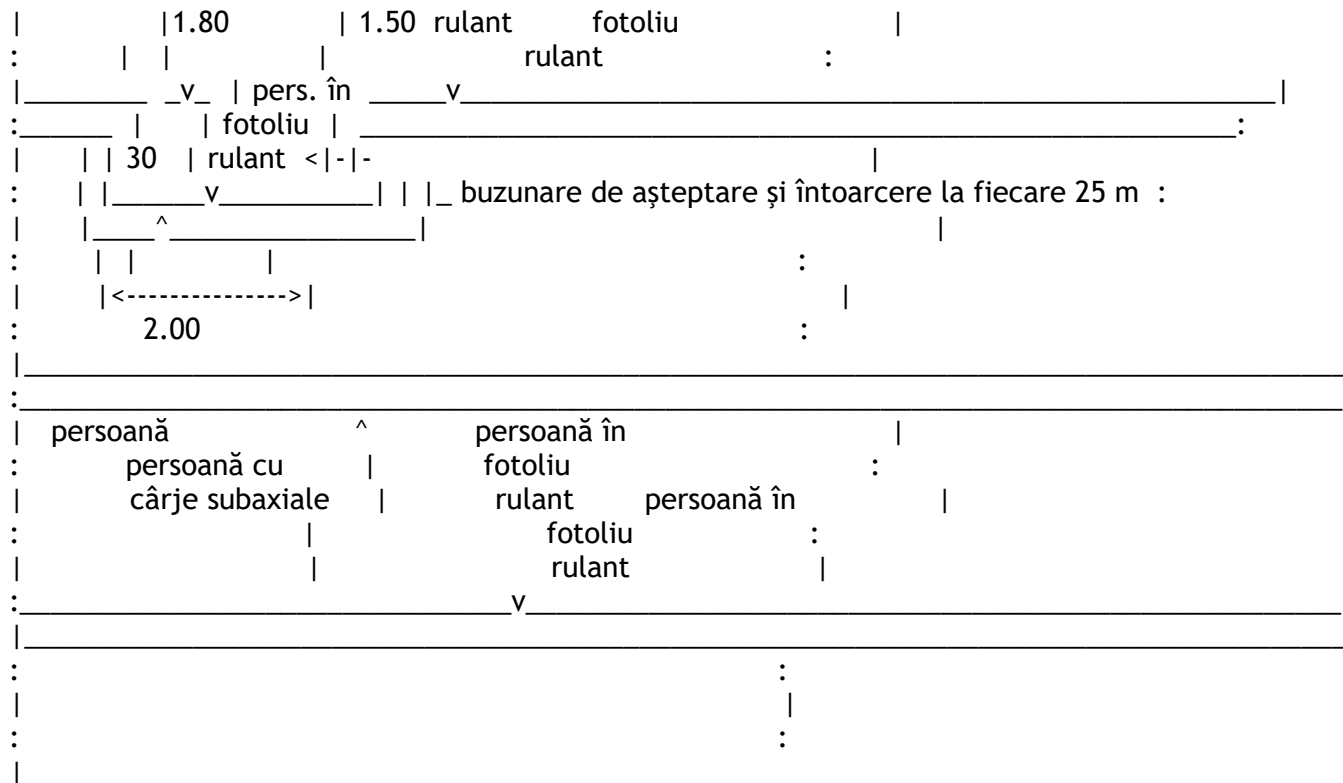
1.80
1.50 rulant fotoliu
rulant
pers. în
fotoliu
30 rulant
buzunare de aşteptare şi întoarcere la fiecare 25 m
2.00

persoană
persoană cu
cârje subaxiale
persoană în
fotoliu
rulant
persoană în
fotoliu
rulant